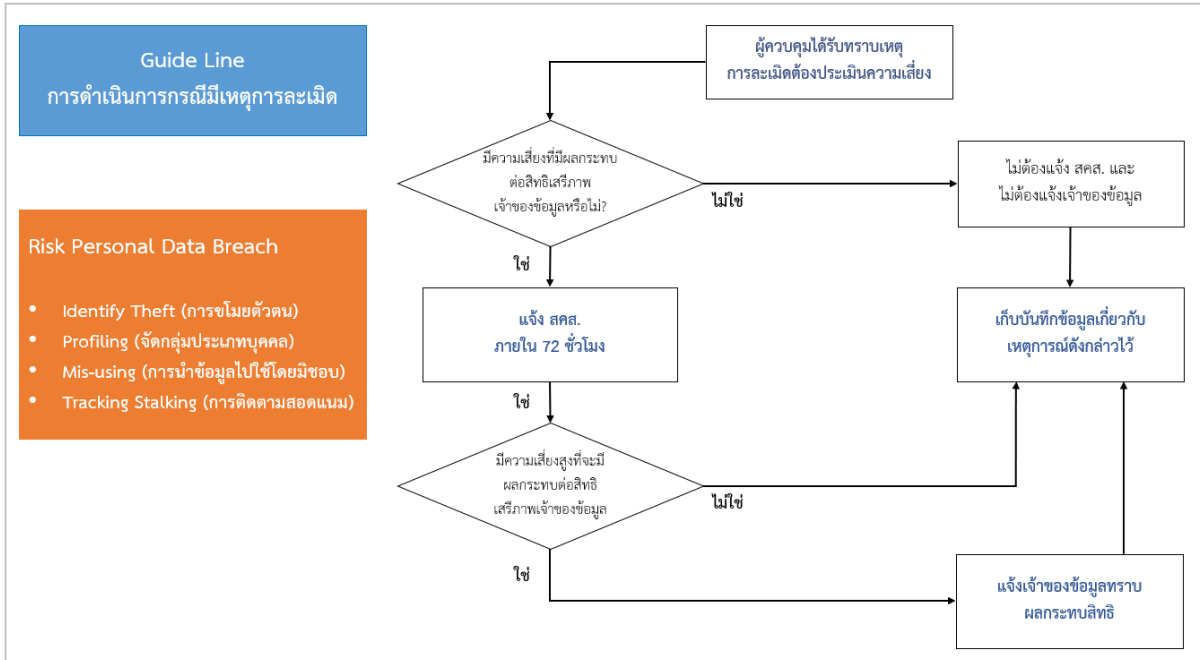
Guide Line
การดำเนินการกรณีมีเหตุการละเมิด

Risk Personal Data Breach

- Identify Theft (การขโมยตัวตน)
- Profiling (จัดกลุ่มประเภทบุคคล)
- Mis-using (การนำข้อมูลไปใช้โดยมิชอบ)
- Tracking Stalking (การติดตามสอดแนม)

ผู้ควบคุมได้รับทราบเหตุ การละเมิดต้องประเมินความเสี่ยง

มีความเสี่ยงที่มีผลกระทบต่อสิทธิเสรีภาพเจ้าของข้อมูลหรือไม่?

ไม่ใช่

ไม่ต้องแจ้ง สคส. และ ไม่ต้องแจ้งเจ้าของข้อมูล

ใช่

แจ้ง สคส. ภายใน 72 ชั่วโมง

เก็บบันทึกข้อมูลเกี่ยวกับเหตุการณ์ดังกล่าวไว้

ใช่

มีความเสี่ยงสูงที่จะมีผลกระทบต่อสิทธิเสรีภาพเจ้าของข้อมูล

ไม่ใช่

ใช่

แจ้งเจ้าของข้อมูลทราบ ผลกระทบสิทธิ